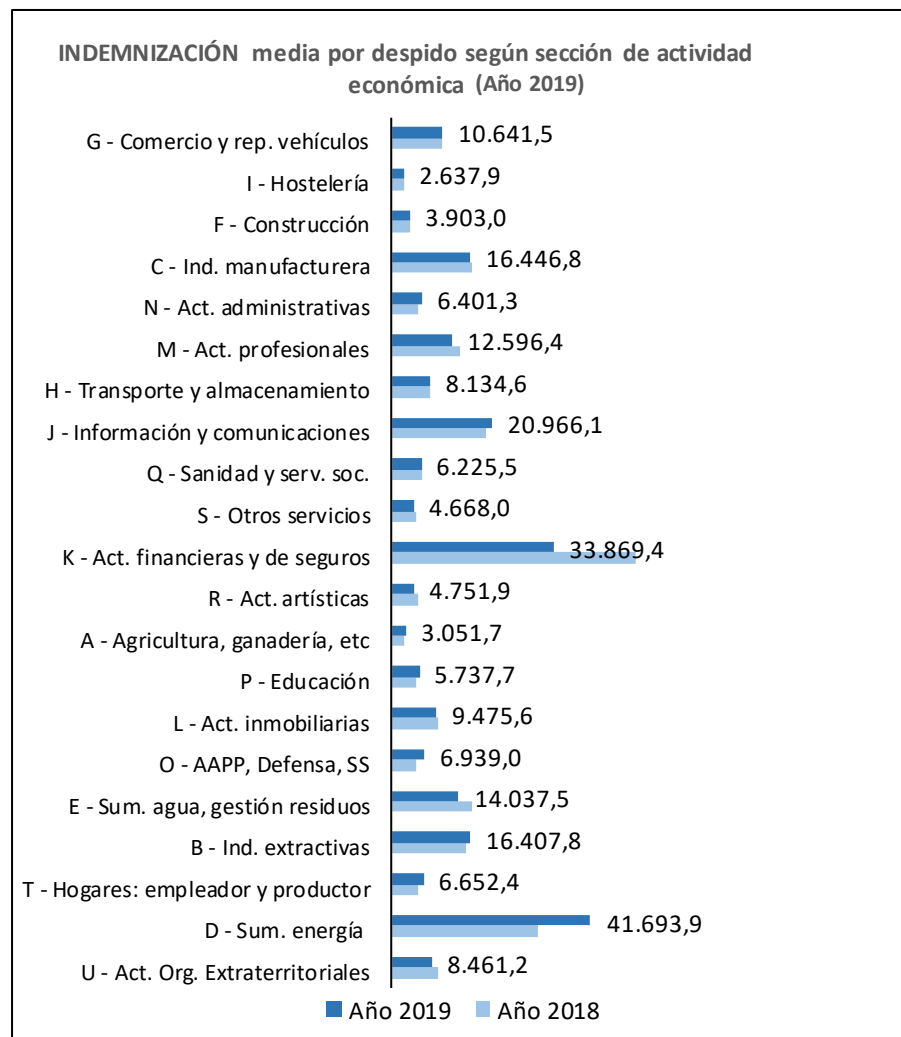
INDEMNIZACIÓN media por despido según sección de actividad económica (Año 2019)

G - Comercio y rep. vehículos 10.641,5
I - Hostelería 2.637,9
F - Construcción 3.903,0
C - Ind. manufacturera 16.446,8
N - Act. administrativas 6.401,3
M - Act. profesionales 12.596,4
H - Transporte y almacenamiento 8.134,6
J - Información y comunicaciones 20.966,1
Q - Sanidad y serv. soc. 6.225,5
S - Otros servicios 4.668,0
K - Act. financieras y de seguros 33.869,4
R - Act. artísticas 4.751,9
A - Agricultura, ganadería, etc 3.051,7
P - Educación 5.737,7
L - Act. inmobiliarias 9.475,6
O - AAPP, Defensa, SS 6.939,0
E - Sum. agua, gestión residuos 14.037,5
B - Ind. extractivas 16.407,8
T - Hogares: empleador y productor 6.652,4
D - Sum. energía 41.693,9
U - Act. Org. Extraterritoriales 8.461,2

Año 2019 Año 2018